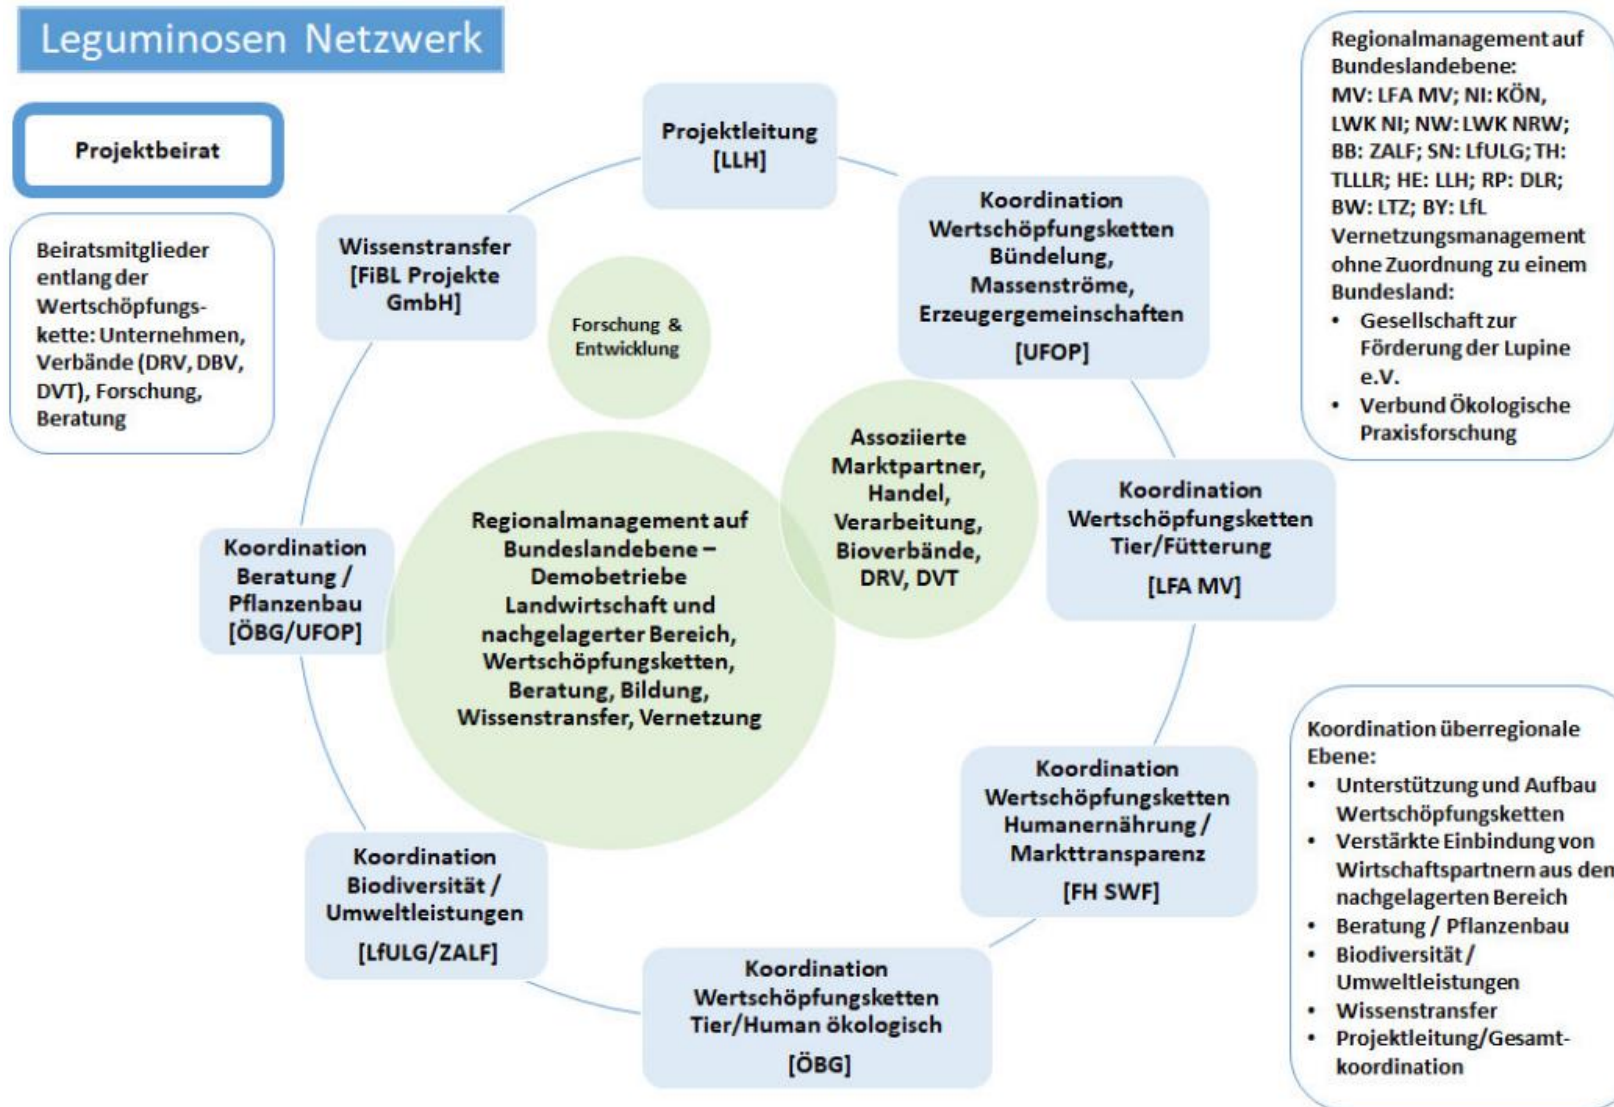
Leguminosen Netzwerk

Projektbeirat

Beiratsmitglieder entlang der Wertschöpfungs-kette: Unternehmen, Verbände (DRV, DBV, DVT), Forschung, Beratung

Projektleitung [LLH]

Wissenstransfer [FiBL Projekte GmbH]

Forschung & Entwicklung

Koordination Wertschöpfungsketten Bündelung, Massenströme, Erzeugergemeinschaften [UFOP]

Regionalmanagement auf Bundeslandebene: MV: LFA MV; NI: KÖN, LWK NI; NW: LWK NRW; BB: ZALF; SN: LfULG; TH: TLLLR; HE: LLH; RP: DLR; BW: LTZ; BY: LfL
Vernetzungsmanagement ohne Zuordnung zu einem Bundesland:
• Gesellschaft zur Förderung der Lupine e.V.
• Verbund Ökologische Praxisforschung

Assoziierte Marktpartner, Handel, Verarbeitung, Bioverbände, DRV, DVT

Regionalmanagement auf Bundeslandebene – Demobetriebe Landwirtschaft und nachgelagerter Bereich, Wertschöpfungsketten, Beratung, Bildung, Wissenstransfer, Vernetzung

Koordination Beratung / Pflanzenbau [ÖBG/UFOP]

Koordination Wertschöpfungsketten Tier/Fütterung [LFA MV]

Koordination Wertschöpfungsketten Humanernährung / Markttransparenz [FH SWF]

Koordination überregionale Ebene:
• Unterstützung und Aufbau Wertschöpfungsketten
• Verstärkte Einbindung von Wirtschaftspartnern aus den nachgelagerten Bereich
• Beratung / Pflanzenbau
• Biodiversität / Umweltleistungen
• Wissenstransfer
• Projektleitung/Gesamtkoordination

Koordination Biodiversität / Umweltleistungen [LfULG/ZALF]

Koordination Wertschöpfungsketten Tier/Human ökologisch [ÖBG]